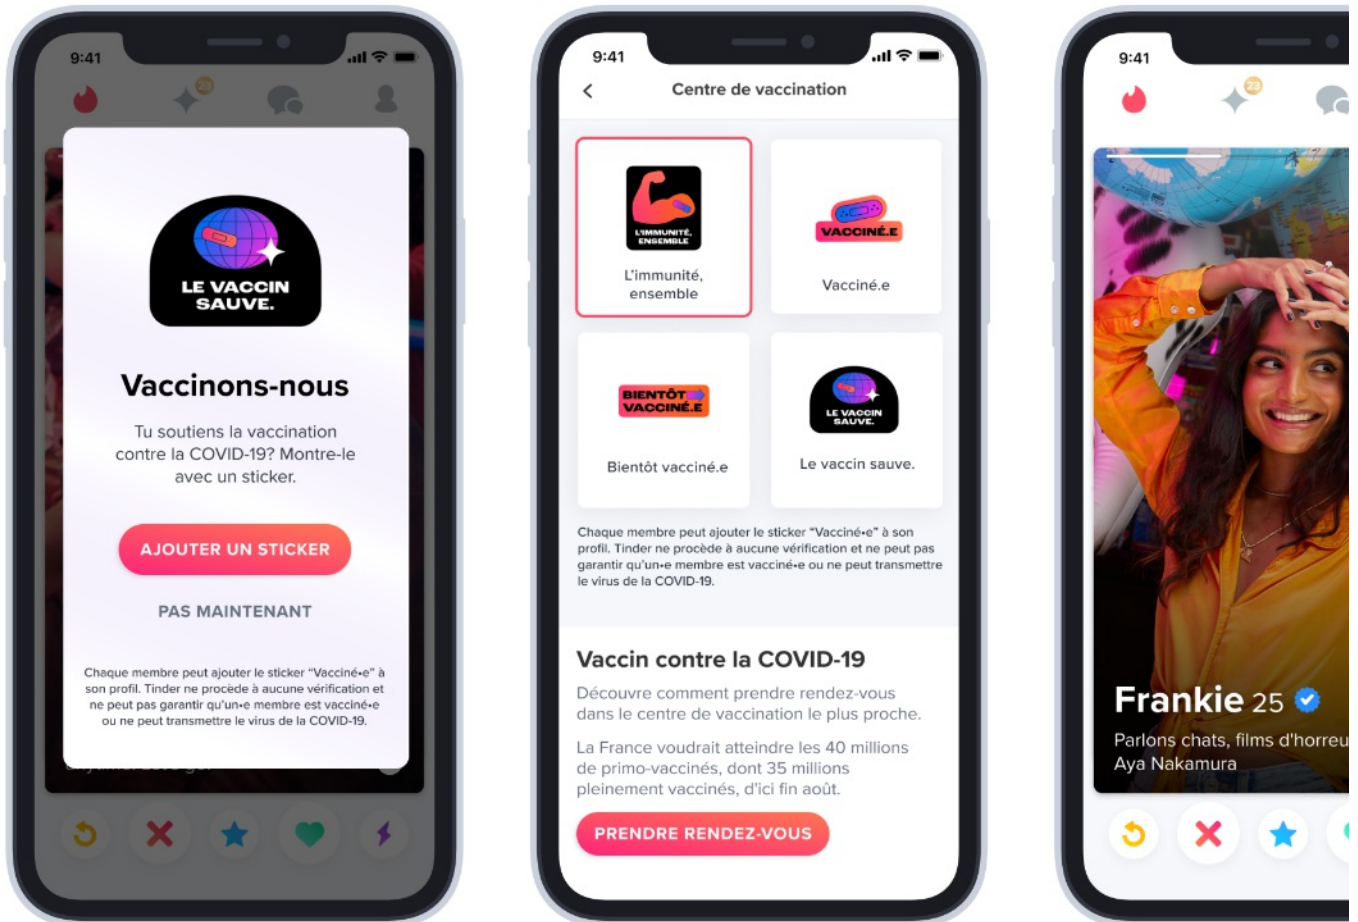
9:41

23

LE VACCIN SAUVE.

Vaccinons-nous

Tu soutiens la vaccination contre la COVID-19? Montre-le avec un sticker.

AJOUTER UN STICKER

PAS MAINTENANT

Chaque membre peut ajouter le sticker "Vacciné•e" à son profil. Tinder ne procède à aucune vérification et ne peut pas garantir qu'un•e membre est vacciné•e ou ne peut transmettre le virus de la COVID-19.

9:41

Centre de vaccination

L'IMMUNITÉ, ENSEMBLE

L'immunité, ensemble

VACCINÉ.E

Vacciné.e

BIENTÔT VACCINÉ.E

Bientôt vacciné.e

LE VACCIN SAUVE.

Le vaccin sauve.

Chaque membre peut ajouter le sticker "Vacciné•e" à son profil. Tinder ne procède à aucune vérification et ne peut pas garantir qu'un•e membre est vacciné•e ou ne peut transmettre le virus de la COVID-19.

Vaccin contre la COVID-19

Découvre comment prendre rendez-vous dans le centre de vaccination le plus proche.

La France voudrait atteindre les 40 millions de primo-vaccinés, dont 35 millions pleinement vaccinés, d'ici fin août.

PRENDRE RENDEZ-VOUS

9:41

23

Frankie 25

Parlons chats, films d'horreu

Aya Nakamura